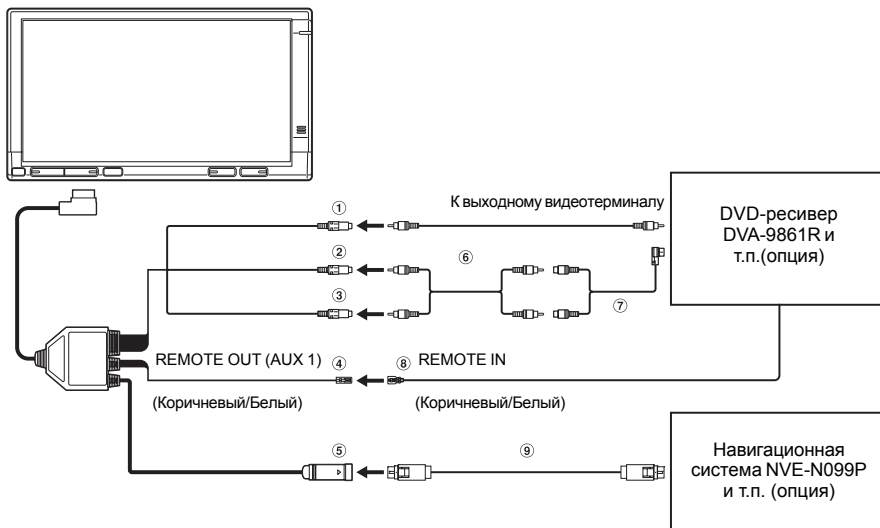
①

К выходному видеотерминалу

DVD-ресивер DVA-9861R и т.п.(опция)

②

⑥

③

⑦

REMOTE OUT (AUX 1)

④

⑧

REMOTE IN

(Коричневый/Белый)

(Коричневый/Белый)

⑤

⑨

Навигационная система NVE-N099P и т.п. (опция)